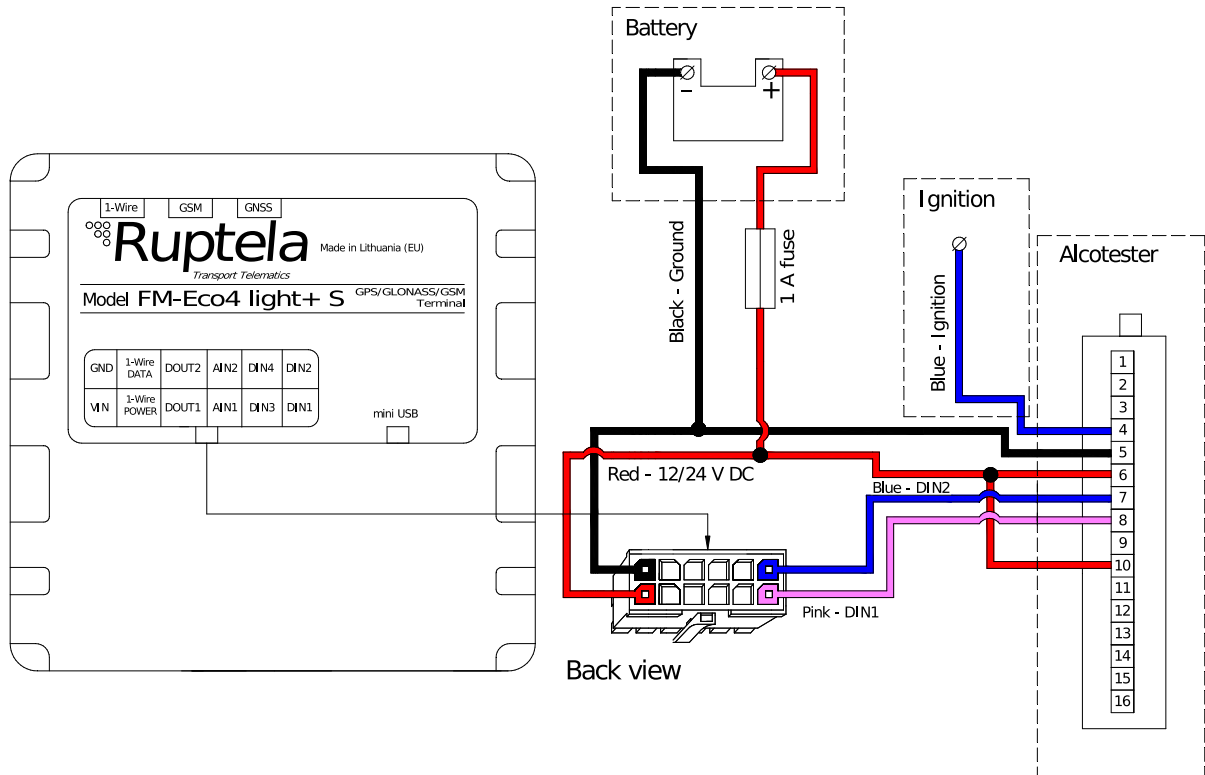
1-Wire GSM GNSS

Ruptela Made in Lithuania (EU)
Transport Telematics

Model FM-Eco4 light+ S GPS/GLONASS/GSM Terminal

| GND | 1-Wire DATA | DOUT2 | AIN2 | DIN4 | DIN2 |
|---|---|---|---|---|---|
| VIN | 1-Wire POWER | DOUT1 | AIN1 | DIN3 | DIN1 |

mini USB

Battery
-
+

Black - Ground

1 A fuse

Ignition

Blue - Ignition

Alcotester

1
2
3
4
5
6
7
8
9
10
11
12
13
14
15
16

Red - 12/24 V DC

Blue - DIN2

Pink - DIN1

Back view